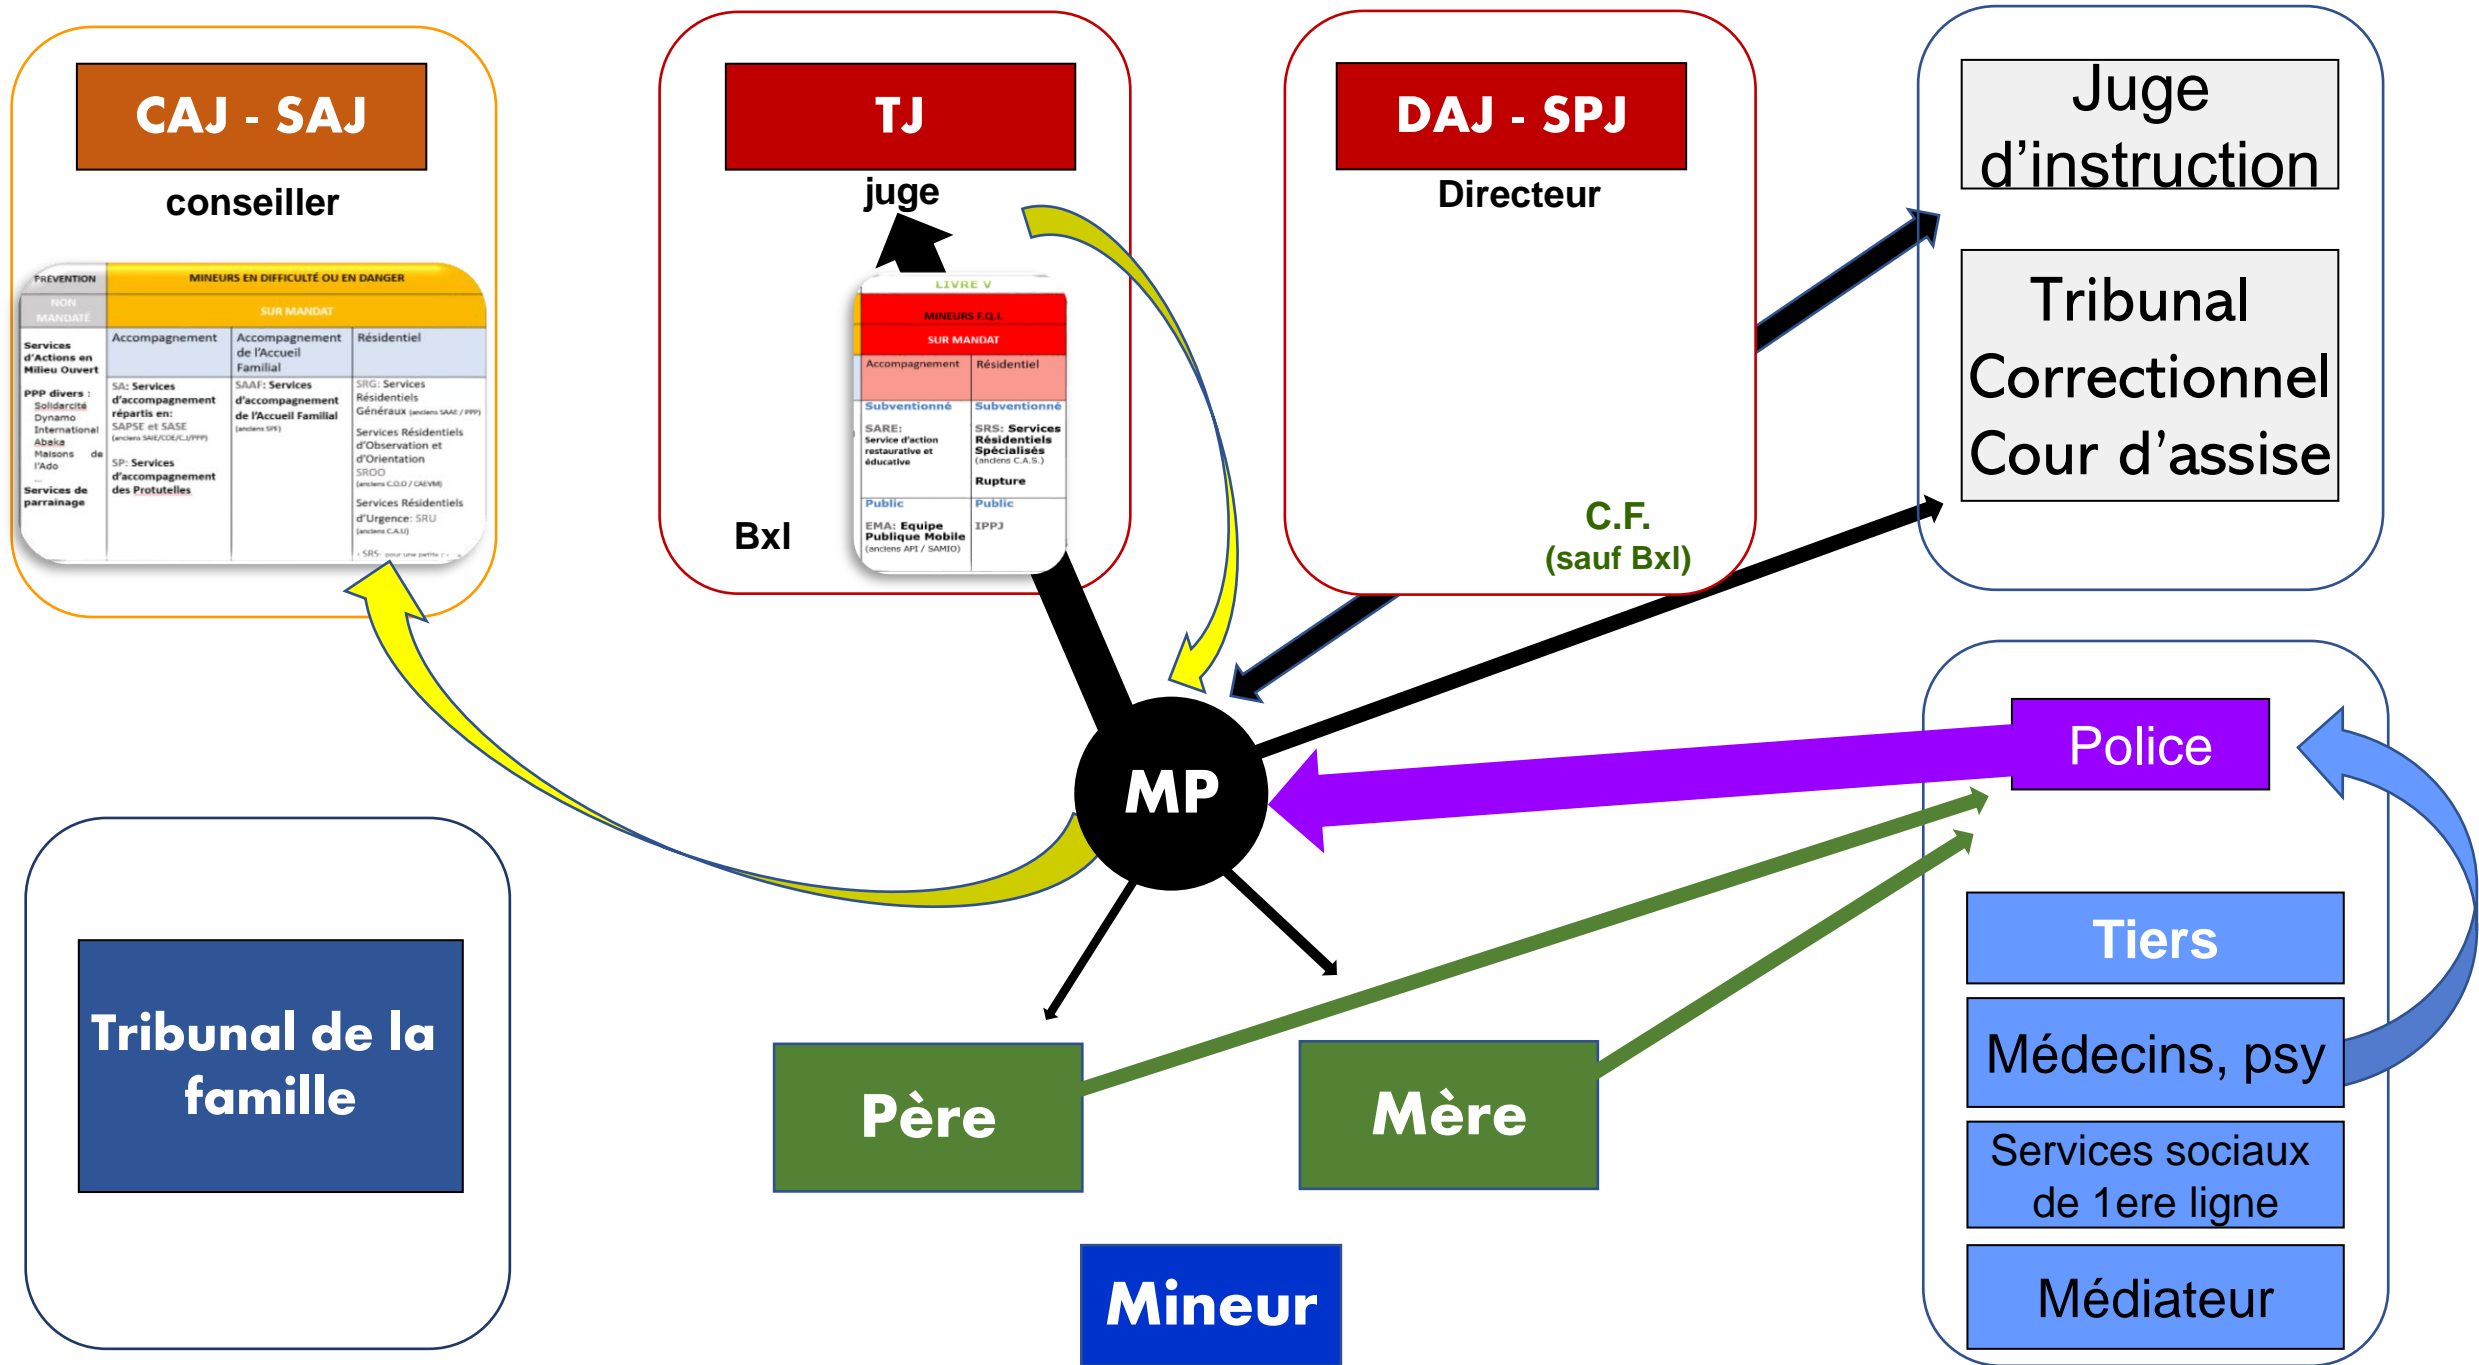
CAJ - SAJ

conseiller

| PREVENTION | MINEURS EN DIFFICULTÉ OU EN DANGER | | |
|---|---|---|---|
| NON MANDATÉ | SUR MANDAT | | |
| Services d'Actions en Milieu Ouvert | Accompagnement | Accompagnement de l'Accueil Familial | Résidentiel |
| PPP divers : Solidarcité Dynamo International Abaka Maisons de l'Ado ... Services de parrainage | SA: Services d'accompagnement répartis en: SAPSE et SASE (anciens SAIE/COE/CJ/PPP) SP: Services d'accompagnement des Protutelles | SAAF: Services d'accompagnement de l'Accueil Familial (anciens SPF) | SRG: Services Résidentiels Généraux (anciens SAAE / PPP) Services Résidentiels d'Observation et d'Orientation SROO (anciens C.O.O / CAEVM) Services Résidentiels d'Urgence: SRU (anciens C.A.U) SRS: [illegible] |

TJ

juge

LIVRE V

| MINEURS F.Q.I. | |
|---|---|
| SUR MANDAT | |
| Accompagnement | Résidentiel |
| Subventionné | Subventionné |
| SARE: Service d'action restaurative et éducative | SRS: Services Résidentiels Spécialisés (anciens C.A.S.) Rupture |
| Public | Public |
| EMA: Equipe Publique Mobile (anciens API / SAMIO) | IPPJ |

Bxl

DAJ - SPJ

Directeur

C.F. (sauf Bxl)

Juge d'instruction

Tribunal Correctionnel Cour d'assise

MP

Police

Tiers

Médecins, psy

Services sociaux de 1ere ligne

Médiateur

Tribunal de la famille

Père

Mère

Mineur